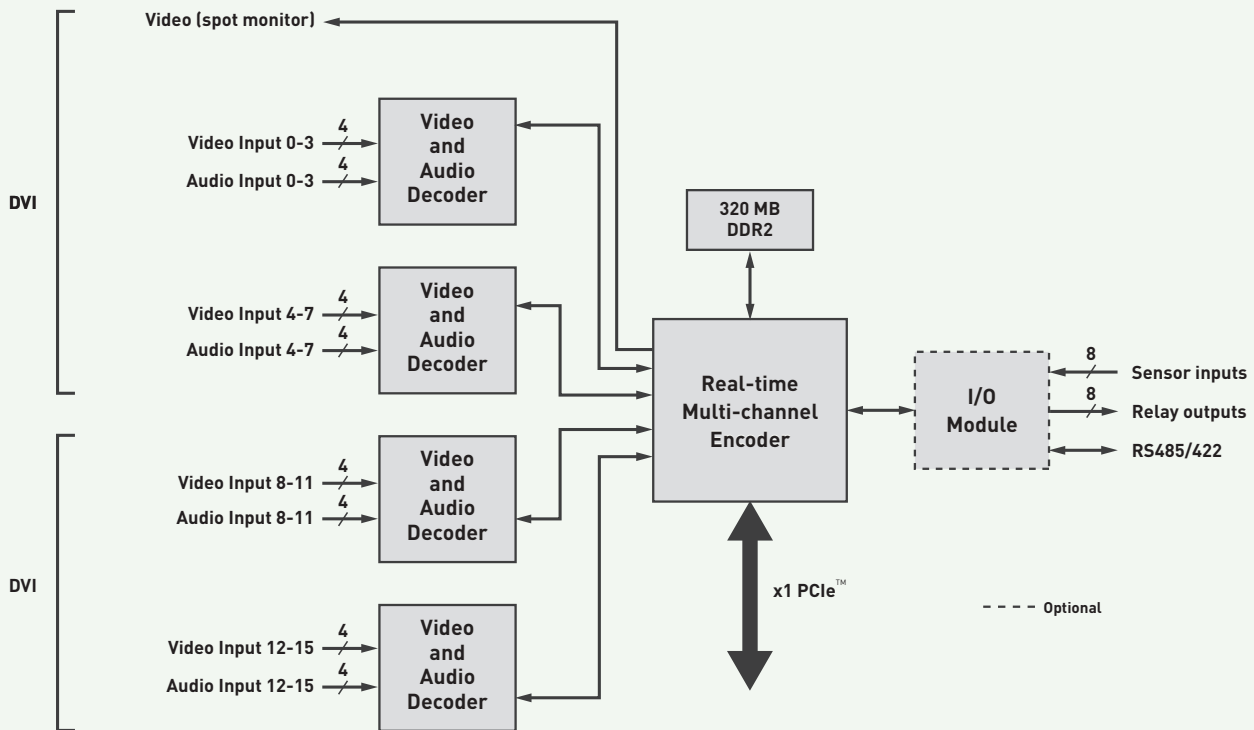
Video (spot monitor)

DVI

Video Input 0-3
4
Audio Input 0-3
4

Video and Audio Decoder

Video Input 4-7
4
Audio Input 4-7
4

Video and Audio Decoder

DVI

Video Input 8-11
4
Audio Input 8-11
4

Video and Audio Decoder

Video Input 12-15
4
Audio Input 12-15
4

Video and Audio Decoder

320 MB DDR2

Real-time Multi-channel Encoder

x1 PCIe™

I/O Module

8
Sensor inputs
8
Relay outputs
RS485/422

Optional